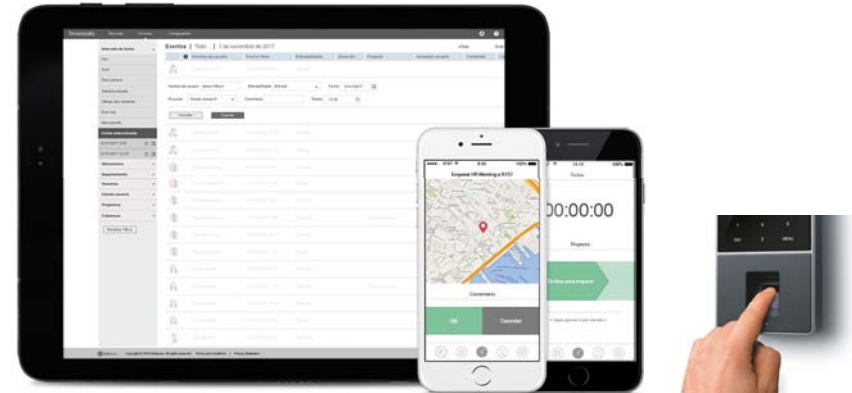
Timeeeds
Eventos | Todo | 1 de noviembre de 2017
Intervalo de fecha
Cancelar
Guardar
Fecha seleccionada
Ubicaciones
Departamento
Usuarios
Estado usuario
Proyectos
Dispositivos
Resetear filtros
Empezar HR Meeting a 9:15?
Comentario
OK
Cancelar
Fichar
00:00:00
Proyecto
Deslice para empezar